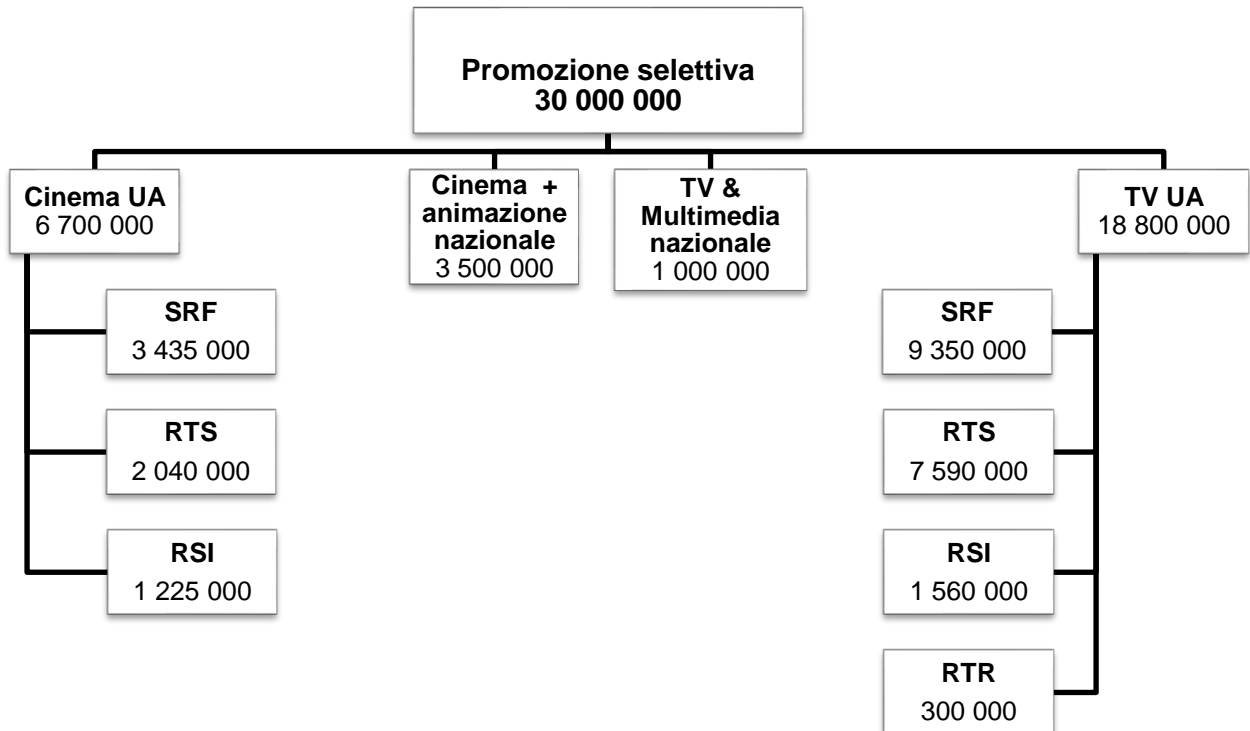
Promozione selettiva
30 000 000

Cinema UA
6 700 000

SRF
3 435 000

RTS
2 040 000

RSI
1 225 000

Cinema + animazione nazionale
3 500 000

TV & Multimedia nazionale
1 000 000

TV UA
18 800 000

SRF
9 350 000

RTS
7 590 000

RSI
1 560 000

RTR
300 000